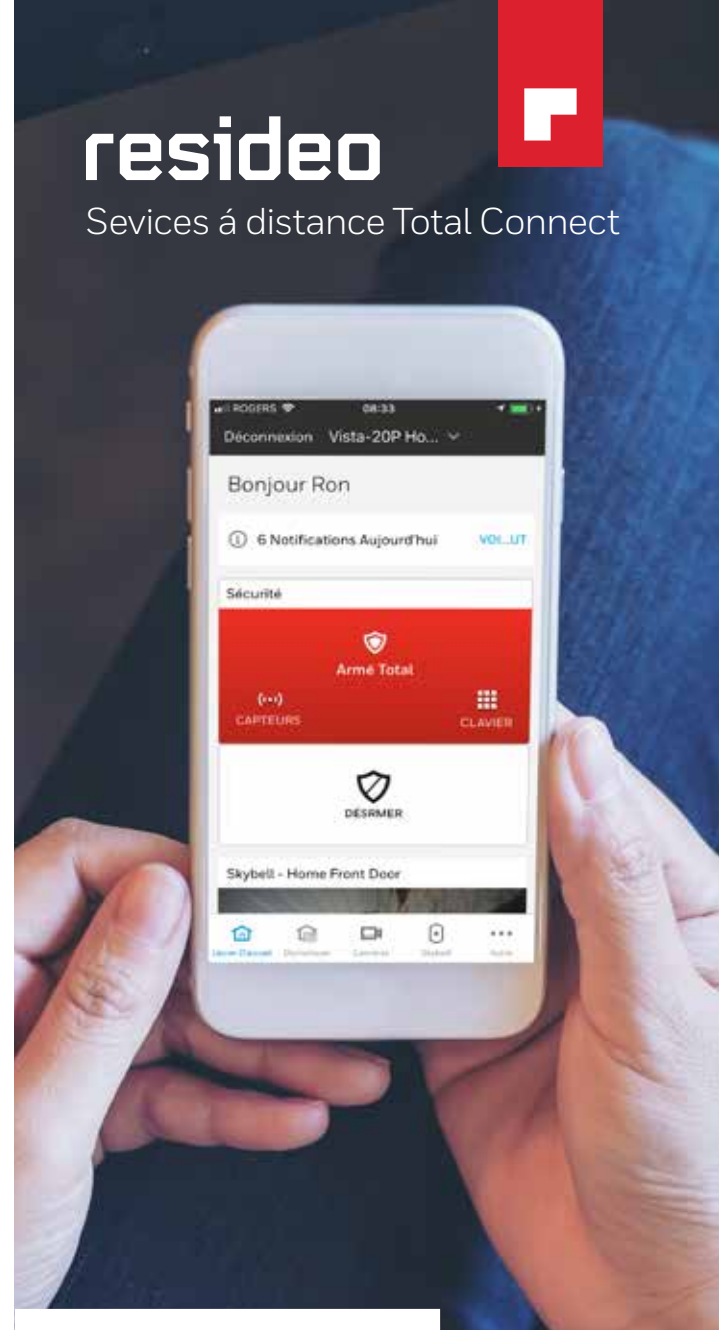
resideo

Sevices á distance Total Connect

ROGERS 08:33

Déconnexion Vista-20P Ho...

Bonjour Ron

6 Notifications Aujourd'hui VOI...UT

Sécurité

Armé Total

CAPTEURS

CLAVIER

DÉSRMER

Skybell - Home Front Door

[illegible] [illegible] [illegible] Skybell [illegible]